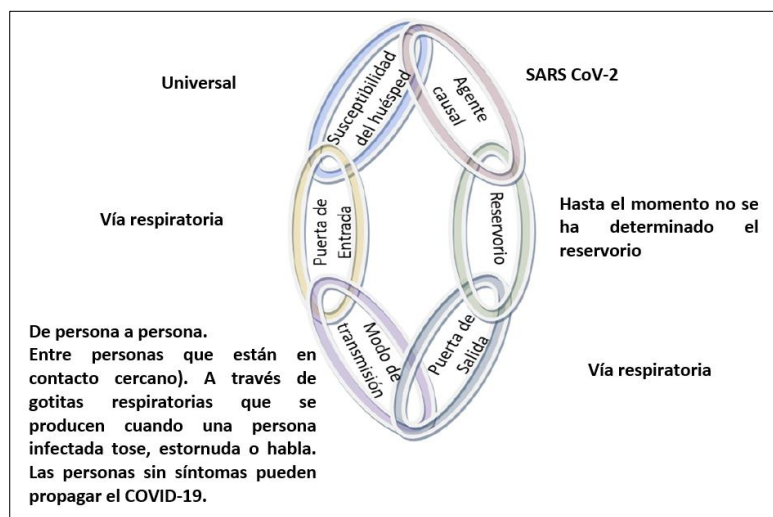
Universal

Susceptibilidad del huésped

Agente causal

SARS CoV-2

Vía respiratoria

Puerta de Entrada

Reservorio

Hasta el momento no se ha determinado el reservorio

Modo de transmisión

Puerta de Salida

De persona a persona.
Entre personas que están en contacto cercano). A través de gotitas respiratorias que se producen cuando una persona infectada tose, estornuda o habla. Las personas sin síntomas pueden propagar el COVID-19.

Vía respiratoria